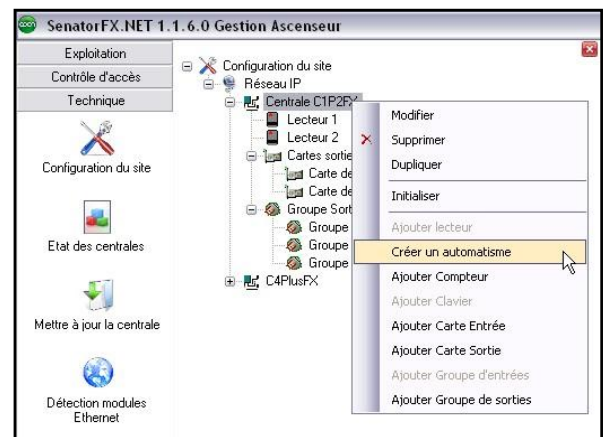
SenatorFX.NET 1.1.6.0 Gestion Ascenseur

Exploitation
Contrôle d'accès
Technique

Configuration du site

Etat des centrales

Mettre à jour la centrale

Détection modules Ethernet

Configuration du site
Réseau IP
Centrale C1P2FX
Lecteur 1
Lecteur 2
Cartes sortie
Carte de
Carte de
Groupe Sorti
Groupe
Groupe
Groupe
C4PlusFX

Modifier
Supprimer
Dupliquer
Initialiser
Ajouter lecteur
Créer un automatisme
Ajouter Compteur
Ajouter Clavier
Ajouter Carte Entrée
Ajouter Carte Sortie
Ajouter Groupe d'entrées
Ajouter Groupe de sorties